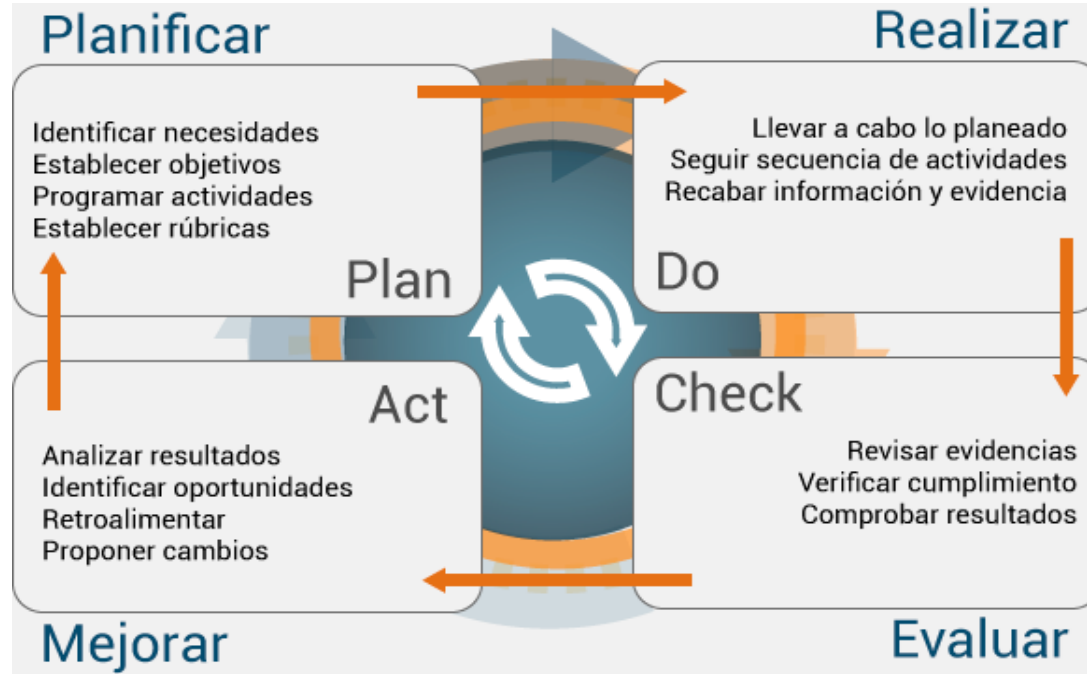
Planificar

Identificar necesidades
Establecer objetivos
Programar actividades
Establecer rúbricas

Plan

Realizar

Llevar a cabo lo planeado
Seguir secuencia de actividades
Recabar información y evidencia

Do

Act

Analizar resultados
Identificar oportunidades
Retroalimentar
Proponer cambios

Mejorar

Check

Revisar evidencias
Verificar cumplimiento
Comprobar resultados

Evaluar